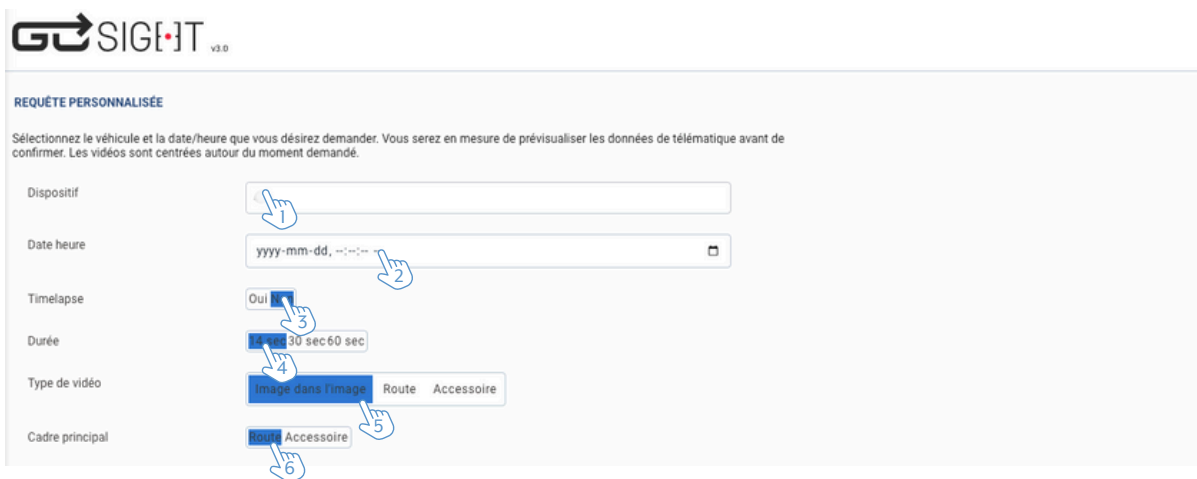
GO SIGHT v3.0

REQUÊTE PERSONNALISÉE

Sélectionnez le véhicule et la date/heure que vous désirez demander. Vous serez en mesure de prévisualiser les données de télématique avant de confirmer. Les vidéos sont centrées autour du moment demandé.

Dispositif
1

Date heure
yyyy-mm-dd, --:--:-- --
2

Timelapse
Oui Non
3

Durée
14 sec 30 sec 60 sec
4

Type de vidéo
Image dans l'image Route Accessoire
5

Cadre principal
Route Accessoire
6